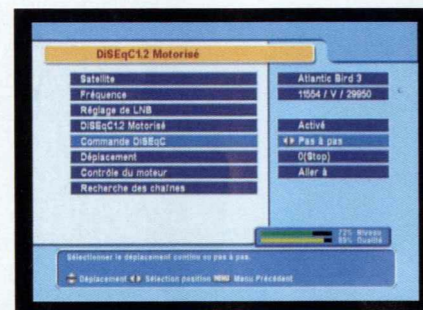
DiSEqC1.2 Motorisé

Satellite
Fréquence
Réglage de LNB
DiSEqC1.2 Motorisé
Commande DiSEqC
Déplacement
Contrôle du moteur
Recherche des chaînes

Atlantic Bird 3
11554 / V / 29950

Activé
◄► Pas à pas
0(Stop)
Aller à

72% Niveau
89% Qualité

Sélectionner le déplacement continu ou pas à pas.

Déplacement ◄► Sélection position MENU Menu Précédent